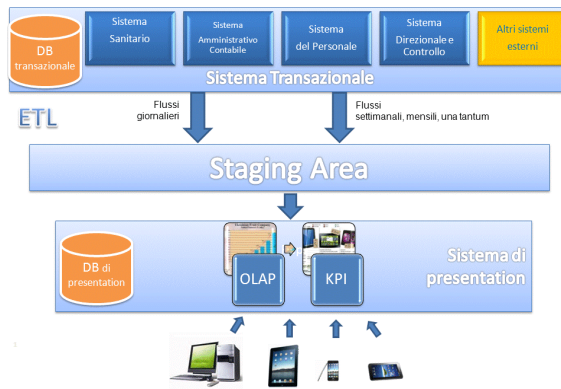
DB transazionale

Sistema Sanitario

Sistema Amministrativo Contabile

Sistema del Personale

Sistema Direzionale e Controllo

Altri sistemi esterni

Sistema Transazionale

ETL

Flussi giornalieri

Flussi settimanali, mensili, una tantum

Staging Area

DB di presentation

OLAP

KPI

Sistema di presentation